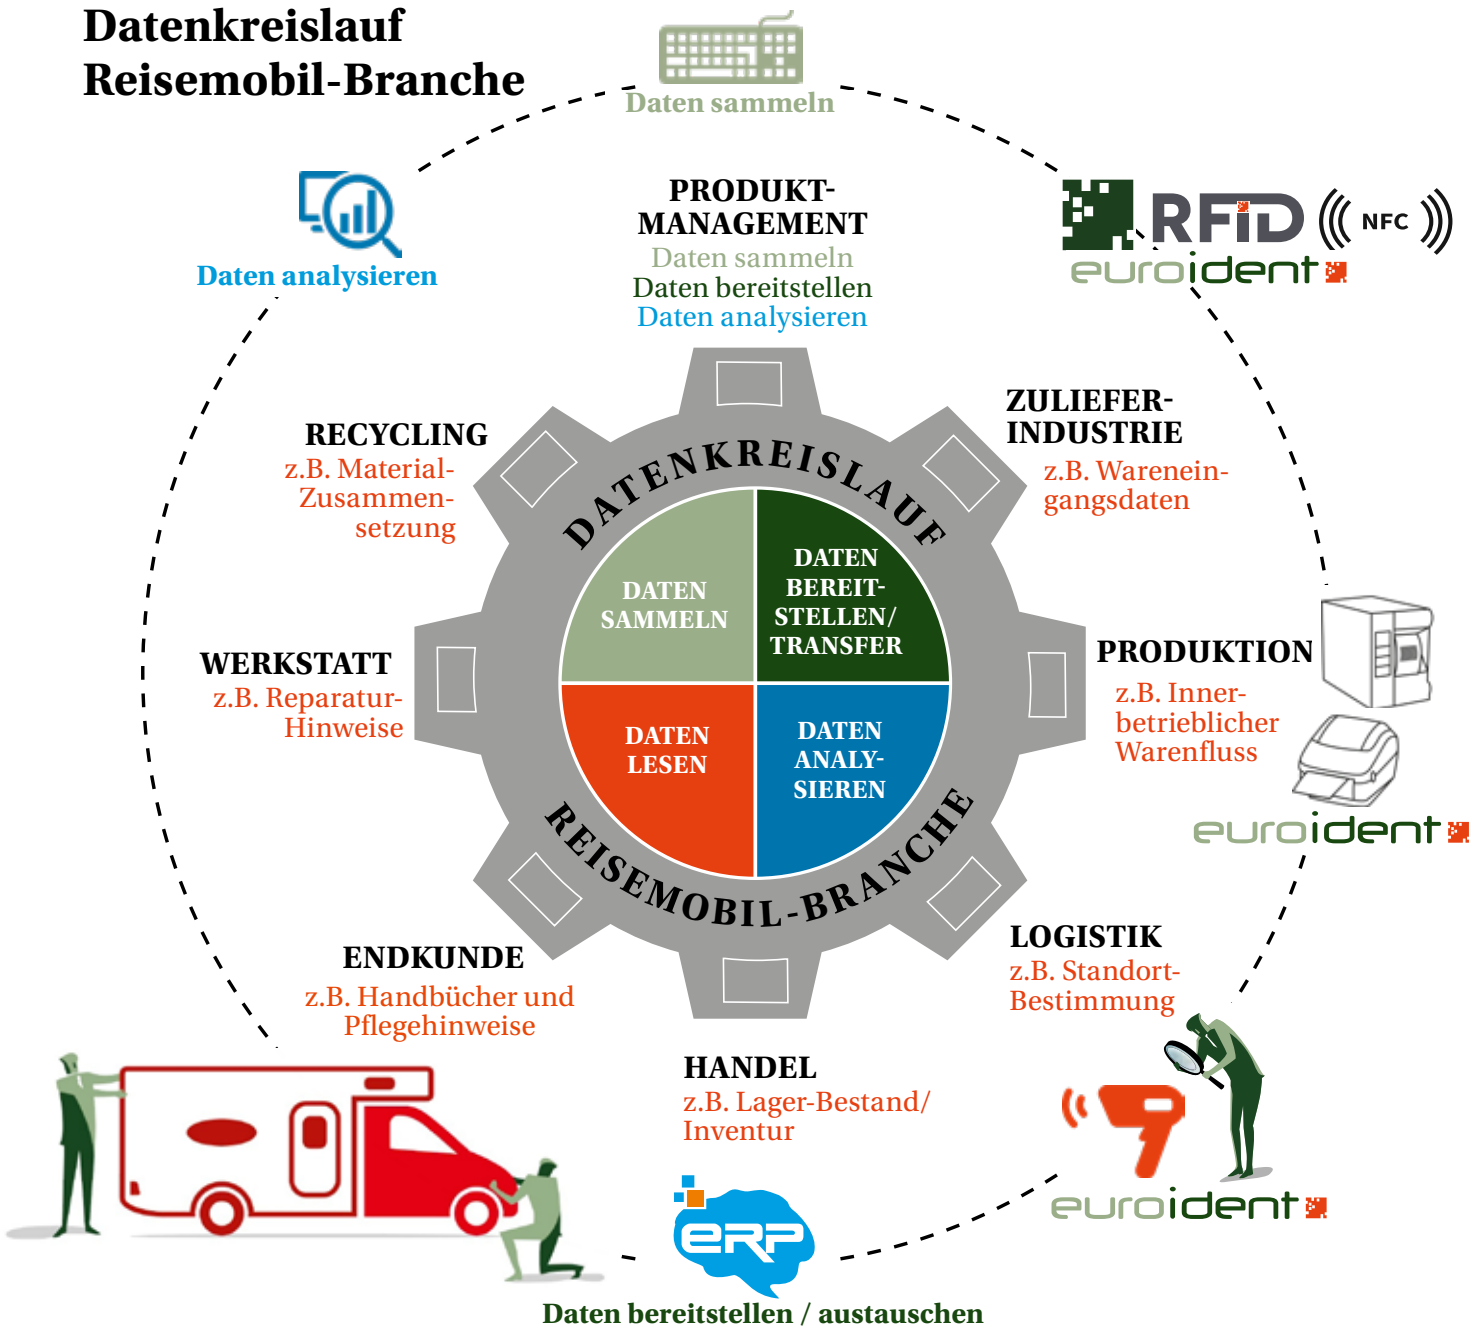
Datenkreislauf
Reisemobil-Branche

Daten sammeln

PRODUKT-MANAGEMENT
Daten sammeln
Daten bereitstellen
Daten analysieren

RFID NFC
euroident

Daten analysieren

RECYCLING
z.B. Material-Zusammensetzung

ZULIEFER-INDUSTRIE
z.B. Wareneingangsdaten

DATENKREISLAUF
DATEN SAMMELN
DATEN BEREITSTELLEN/ TRANSFER
DATEN LESEN
DATEN ANALYSIEREN
REISEMOBIL-BRANCHE

WERKSTATT
z.B. Reparatur-Hinweise

PRODUKTION
z.B. Innerbetrieblicher Warenfluss

euroident

LOGISTIK
z.B. Standort-Bestimmung

ENDKUNDE
z.B. Handbücher und Pflegehinweise

HANDEL
z.B. Lager-Bestand/ Inventur

euroident

ERP

Daten bereitstellen / austauschen